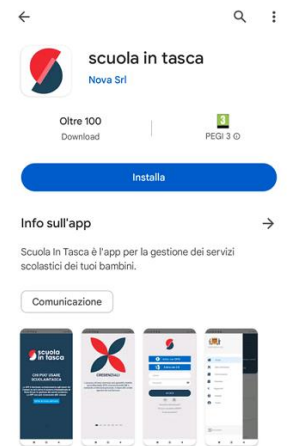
scuola in tasca
Nova Srl

Oltre 100
Download

3
PEGI 3 ⓘ

Installa

Info sull'app

Scuola In Tasca è l'app per la gestione dei servizi scolastici dei tuoi bambini.

Comunicazione

scuola in tasca
CHI PUO' USARE SCUOLAINTASCA

CREDENZIALI